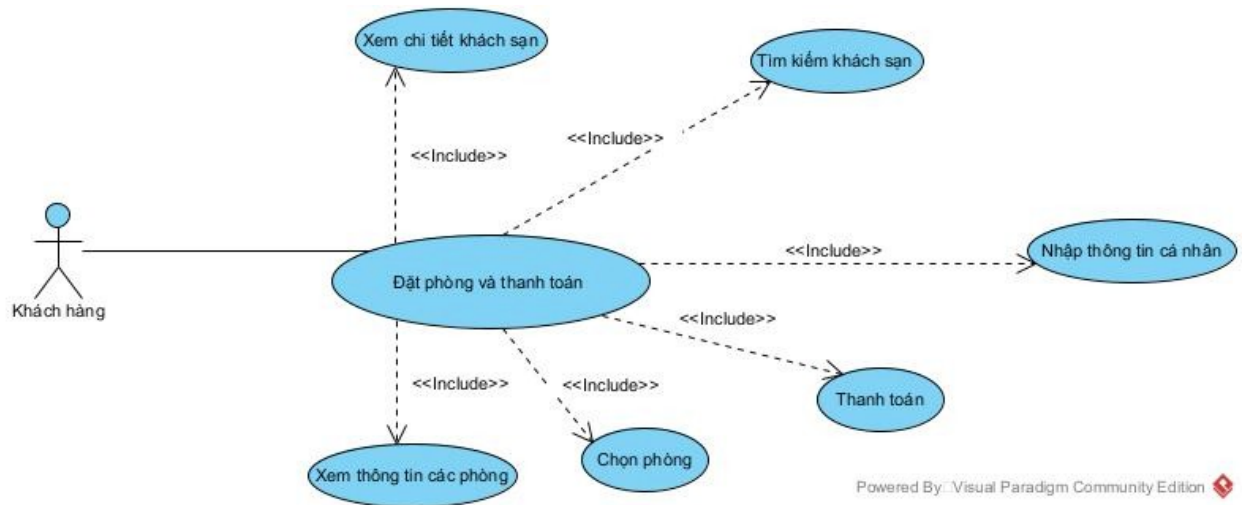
Xem chi tiết khách sạn

Tìm kiếm khách sạn

<<Include>>

<<Include>>

Khách hàng

Đặt phòng và thanh toán

<<Include>>

Nhập thông tin cá nhân

<<Include>>

<<Include>>

<<Include>>

Thanh toán

Xem thông tin các phòng

Chọn phòng

Powered By: Visual Paradigm Community Edition